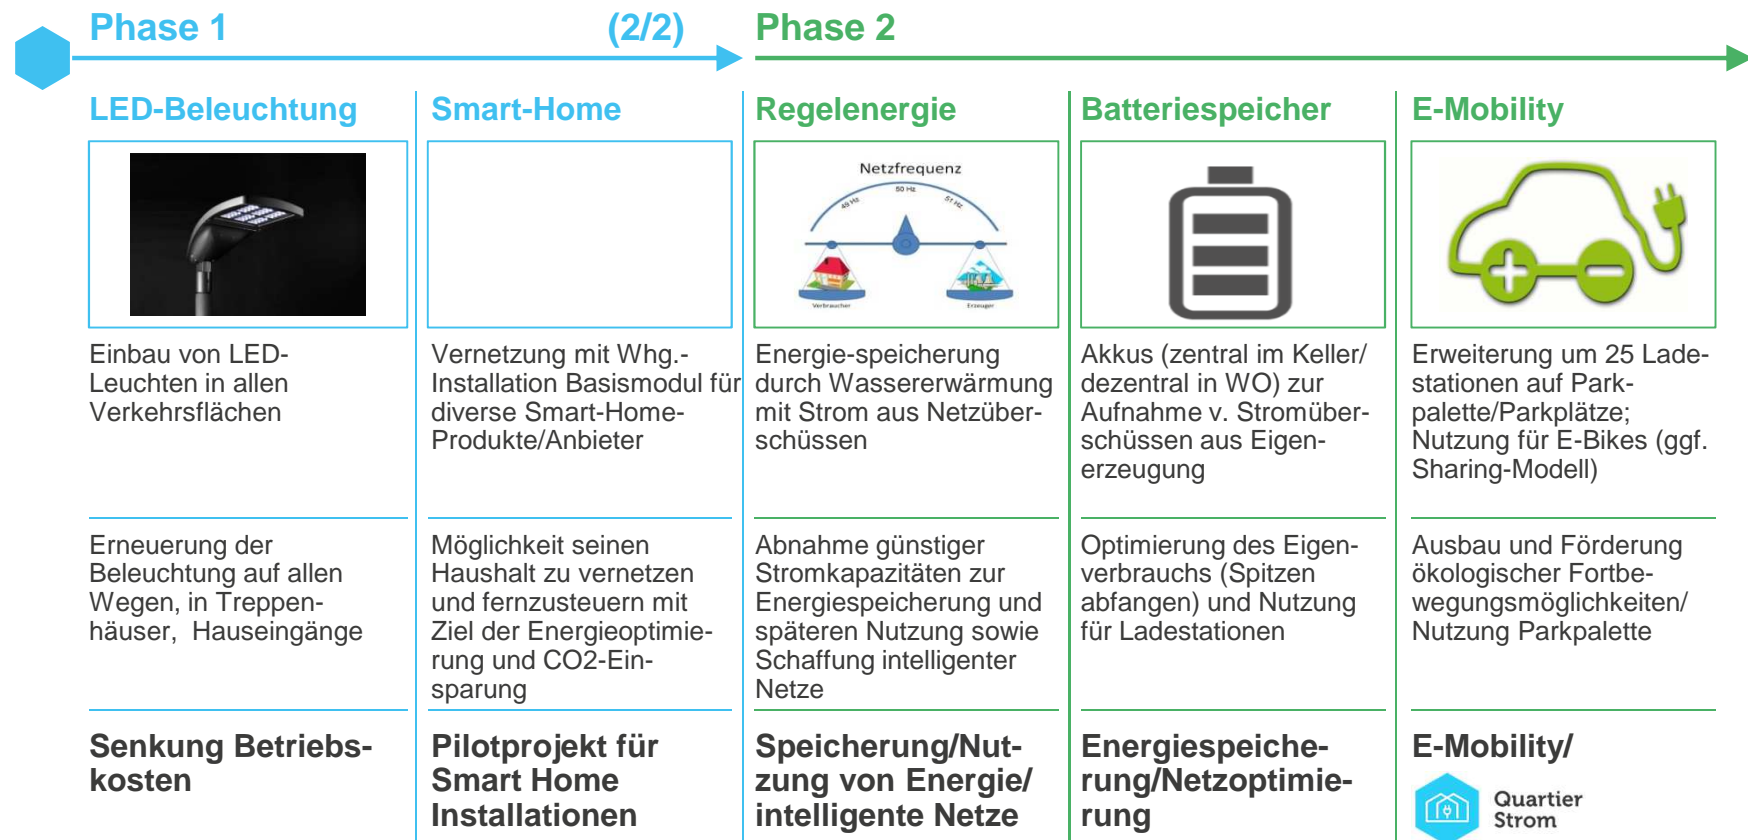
Phase 1 (2/2) Phase 2

LED-Beleuchtung

Einbau von LED-Leuchten in allen Verkehrsflächen

Erneuerung der Beleuchtung auf allen Wegen, in Treppenhäuser, Hauseingänge

Senkung Betriebskosten

Smart-Home

Vernetzung mit Whg.-Installation Basismodul für diverse Smart-Home-Produkte/Anbieter

Möglichkeit seinen Haushalt zu vernetzen und fernzusteuern mit Ziel der Energieoptimierung und CO2-Einsparung

Pilotprojekt für Smart Home Installationen

Regelenergie

Netzfrequenz
50 Hz
49 Hz
51 Hz
Verbraucher
Erzeuger

Energie-speicherung durch Wassererwärmung mit Strom aus Netzüberschüssen

Abnahme günstiger Stromkapazitäten zur Energiespeicherung und späteren Nutzung sowie Schaffung intelligenter Netze

Speicherung/Nutzung von Energie/ intelligente Netze

Batteriespeicher

Akkus (zentral im Keller/ dezentral in WO) zur Aufnahme v. Stromüberschüssen aus Eigenerzeugung

Optimierung des Eigenverbrauchs (Spitzen abfangen) und Nutzung für Ladestationen

Energiespeicherung/Netzoptimierung

E-Mobility

Erweiterung um 25 Ladestationen auf Parkpalette/Parkplätze; Nutzung für E-Bikes (ggf. Sharing-Modell)

Ausbau und Förderung ökologischer Fortbewegungsmöglichkeiten/ Nutzung Parkpalette

E-Mobility/

Quartier Strom